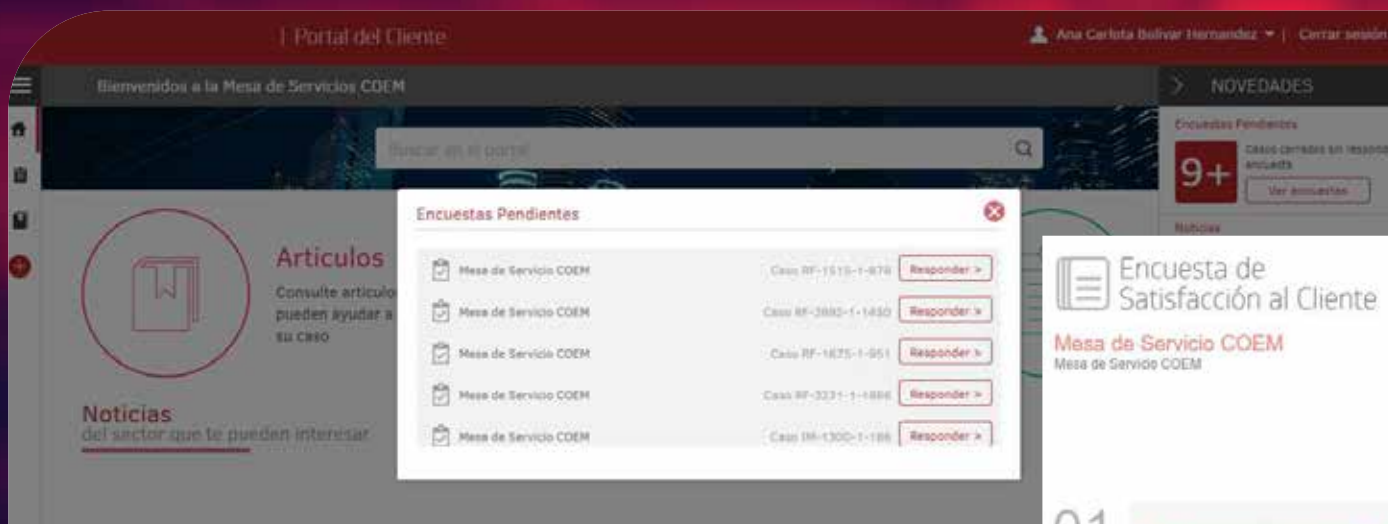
| Portal del Cliente

Ana Carlota Bolivar Hernandez | Cerrar sesión

Bienvenidos a la Mesa de Servicios COEM

NOVEDADES

Encuestas Pendientes

9+

Casos cerrados sin responder encuesta

Ver encuestas

Noticias

Buscar en el portal

Articulos

Consulte articulos que pueden ayudar a su caso

Noticias
del sector que te pueden interesar

Encuestas Pendientes

| | | |
|---|---|---|
| Mesa de Servicio COEM | Caso RF-1515-1-878 | Responder > |
| Mesa de Servicio COEM | Caso RF-3880-1-1450 | Responder > |
| Mesa de Servicio COEM | Caso RF-1675-1-951 | Responder > |
| Mesa de Servicio COEM | Caso RF-3231-1-1866 | Responder > |
| Mesa de Servicio COEM | Caso IM-1300-1-186 | Responder > |

Encuesta de Satisfacción al Cliente

Mesa de Servicio COEM
Mesa de Servicio COEM

01